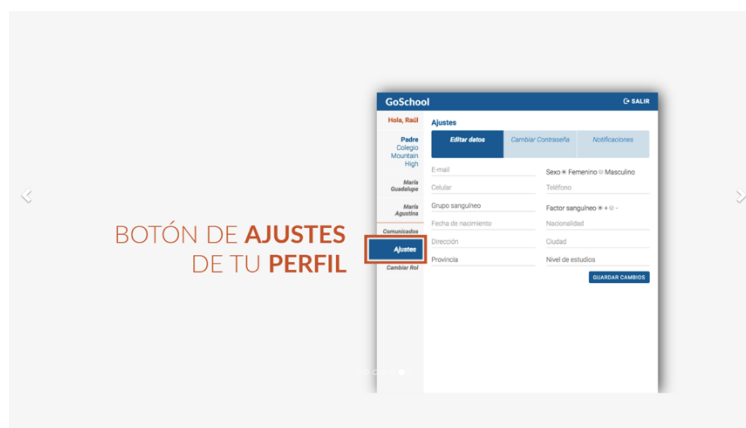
BOTÓN DE AJUSTES DE TU PERFIL

GoSchool
SALIR

Hola, Raúl

Padre Colegio Mountain High

María Guadalupe

María Agustina

Comunicados

Ajustes

Cambiar Rol

Ajustes

| Editar datos | Cambiar Contraseña | Notificaciones |
|---|---|---|

E-mail
Sexo Femenino Masculino
Celular
Teléfono
Grupo sanguíneo
Factor sanguíneo + -
Fecha de nacimiento
Nacionalidad
Dirección
Ciudad
Provincia
Nivel de estudios

GUARDAR CAMBIOS